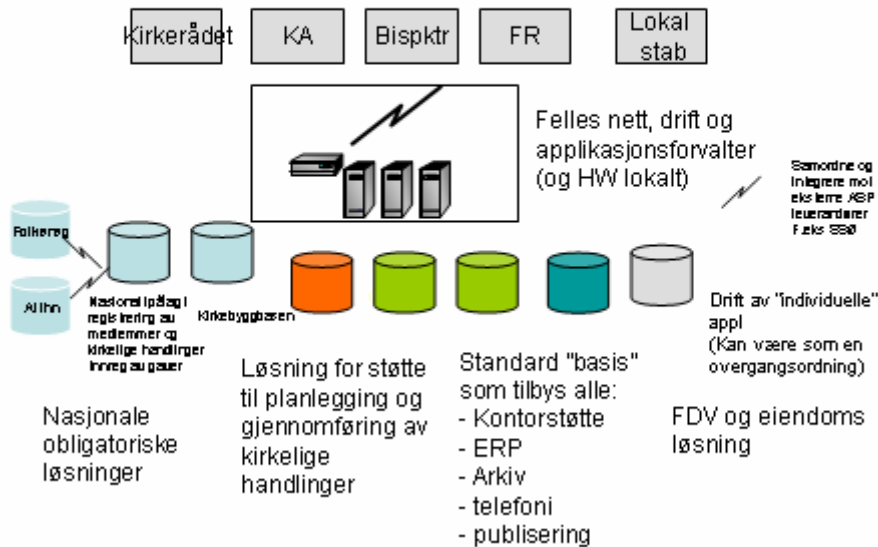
Kirkerådet

KA

Bispktr

FR

Lokal stab

Felles nett, drift og applikasjonsforvalter (og HW lokalt)

Samordne og integrere mot eksterne ASP leverandører f.eks SSØ

Folkereg

Altinn

Nasjonalt pålagt registrering av medlemmer og kirkelige handlinger. Innreg av gaver

Kirkebyggbasen

Drift av "individuelle" appl
(Kan være som en overgangsordning)

Nasjonale obligatoriske løsninger

Løsning for støtte til planlegging og gjennomføring av kirkelige handlinger

Standard "basis" som tilbys alle:
- Kontorstøtte
- ERP
- Arkiv
- telefoni
- publisering

FDV og eiendoms løsning